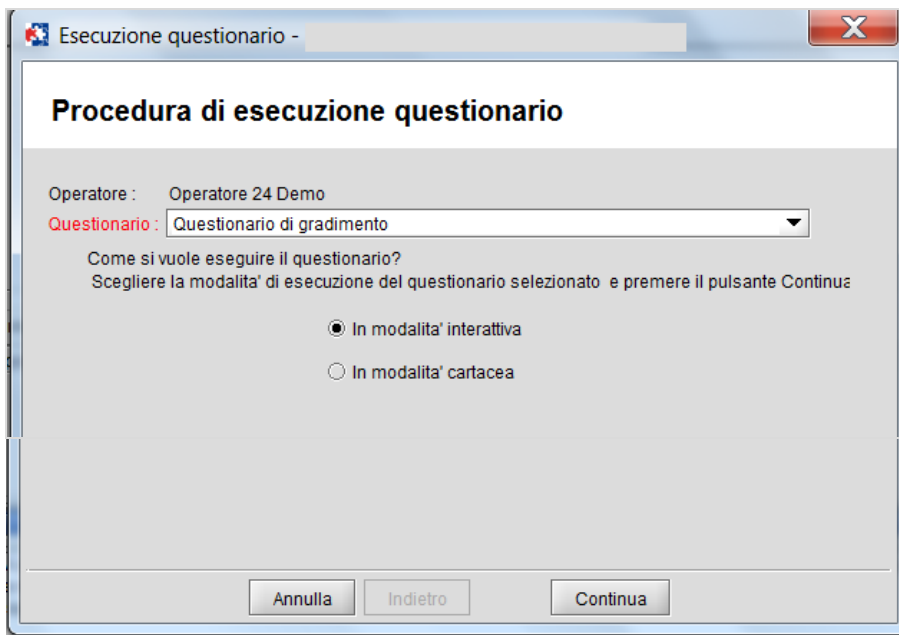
Esecuzione questionario -

Procedura di esecuzione questionario

Operatore : Operatore 24 Demo

Questionario : Questionario di gradimento

Come si vuole eseguire il questionario?
Scegliere la modalita' di esecuzione del questionario selezionato e premere il pulsante Continua

In modalita' interattiva

In modalita' cartacea

Annulla
Indietro
Continua